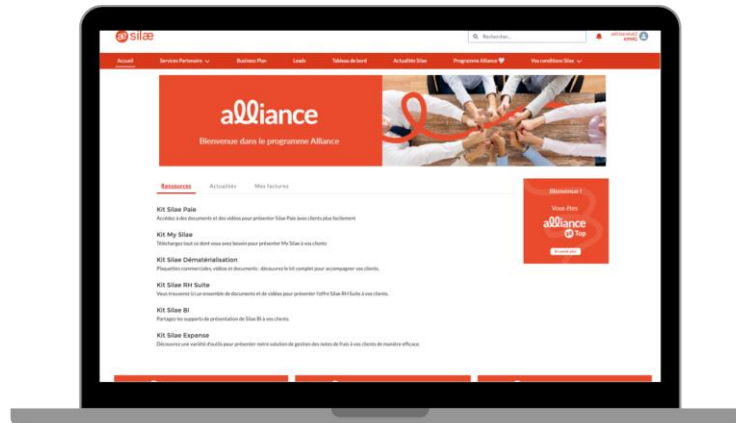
silæ

Rechercher...

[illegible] KPMG

Accueil | Services Partenaire | Business Plan | Leads | Tableau de bord | Actualités Silae | Programme Alliance | Vos conditions Silae

alliance

Bienvenue dans le programme Alliance

Ressources | Actualités | Mes factures

Kit Silae Paie
Accédez à des documents et des vidéos pour présenter Silae Paie à vos clients plus facilement

Kit My Silae
Téléchargez tout ce dont vous avez besoin pour présenter My Silae à vos clients

Kit Silae Dématérialisation
Plaquettes commerciales, vidéos et documents : découvrez le kit complet pour accompagner vos clients.

Kit Silae RH Suite
Vous trouverez ici un ensemble de documents et de vidéos pour présenter l'offre Silae RH Suite à vos clients.

Kit Silae BI
Partagez les supports de présentation de Silae BI à vos clients.

Kit Silae Expense
Découvrez une variété d'outils pour présenter notre solution de gestion des notes de frais à vos clients de manière efficace.

Bienvenue !
Vous êtes
alliance
Top
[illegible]